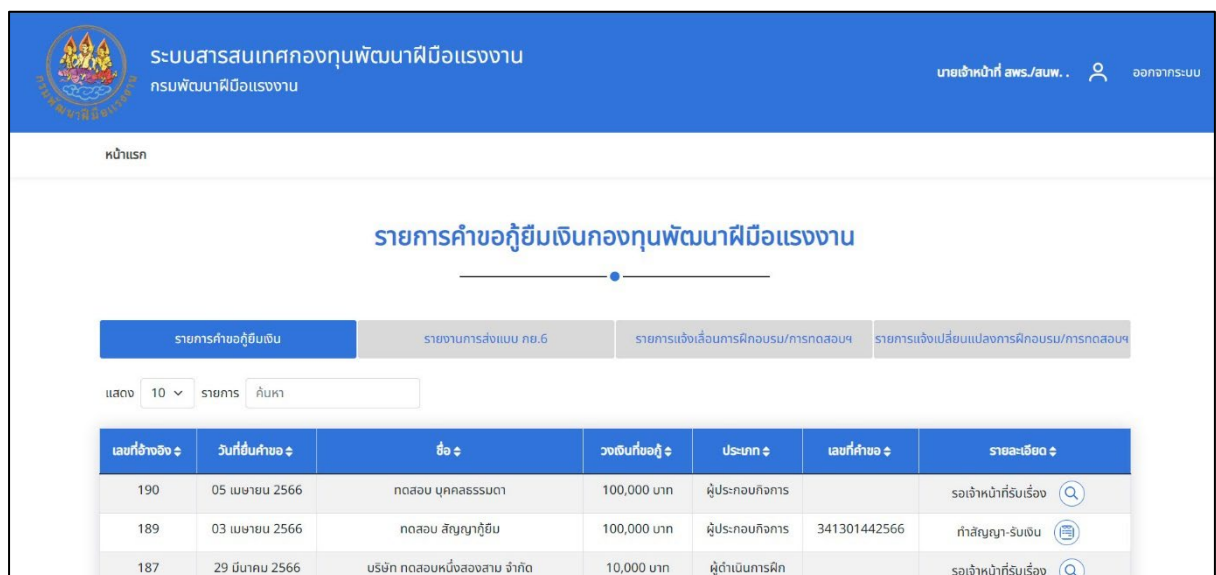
ระบบสารสนเทศกองทุนพัฒนาฝีมือแรงงาน
กรมพัฒนาฝีมือแรงงาน

นายเจ้าหน้าที่ สพร./สนพ. .  ออกจากระบบ

หน้าแรก

รายการคำขอกู้ยืมเงินกองทุนพัฒนาฝีมือแรงงาน

รายการคำขอกู้ยืมเงิน | รายงานการส่งแบบ กย.6 | รายการแจ้งเลื่อนการฝึกอบรม/การทดสอบฯ | รายการแจ้งเปลี่ยนแปลงการฝึกอบรม/การทดสอบฯ

แสดง 10 รายการ ค้นหา

| เลขที่อ้างอิง | วันที่ยื่นคำขอ | ชื่อ | วงเงินที่ขอกู้ | ประเภท | เลขที่คำขอ | รายละเอียด |
|---|---|---|---|---|---|---|
| 190 | 05 เมษายน 2566 | ทดสอบ บุคคลธรรมดา | 100,000 บาท | ผู้ประกอบกิจการ | | รอเจ้าหน้าที่รับเรื่อง |
| 189 | 03 เมษายน 2566 | ทดสอบ สัญญากู้ยืม | 100,000 บาท | ผู้ประกอบกิจการ | 341301442566 | ทำสัญญา-รับเงิน |
| 187 | 29 มีนาคม 2566 | บริษัท ทดสอบหนึ่งสองสาม จำกัด | 10,000 บาท | ผู้ดำเนินการฝึก | | รอเจ้าหน้าที่รับเรื่อง |